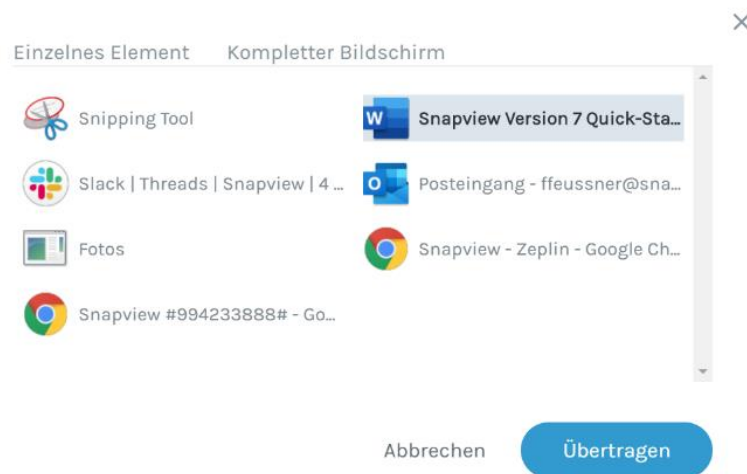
Einzelnes Element Kompletter Bildschirm

Snipping Tool

Snapview Version 7 Quick-Sta...

Slack | Threads | Snapview | 4 ...

Posteingang - ffeussner@sna...

Fotos

Snapview - Zeplin - Google Ch...

Snapview #994233888# - Go...

Abbrechen Übertragen